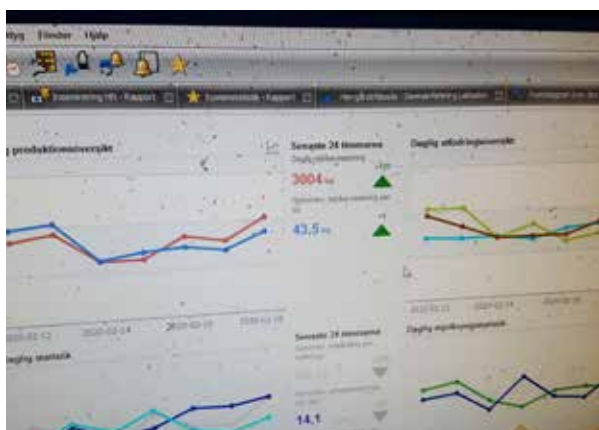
rktyg Fönster Hjälp

Rapport | Kommunikation - Rapport | Kalvning - Rapport | Rapport

g produktionsöversikt

Senaste 24 timmarna

Daglig mjölkavkastning

3004 kg

43,5 kg

Daglig utfodringsöversikt

2020-02-12 2020-02-14 2020-02-16 2020-02-18

Senaste 24 timmarna

Daglig mjölkningsöversikt

Daglig aktivitet

14,1